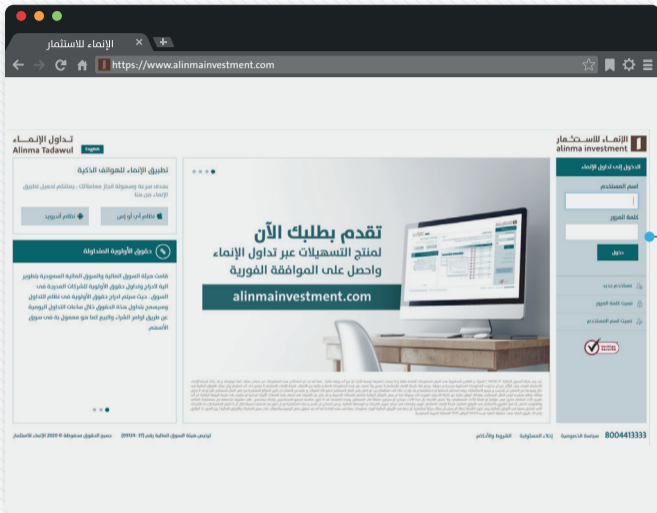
الإنماء للاستثمار
https://www.alinmainvestment.com

الإنماء للاستثمار
alinma investment

تداول الإنماء
Alinma Tadawul
English

الدخول إلى تداول الإنماء
اسم المستخدم
كلمة المرور
دخول
مستخدم جديد
نسيت كلمة المرور
نسيت اسم المستخدم

تقدم بطلبك الآن
لمنتج التسهيلات عبر تداول الإنماء
واحصل على الموافقة الفورية
alinmainvestment.com

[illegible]

تطبيق الإنماء للهواتف الذكية
بسهولة وسرعة إنجاز معاملاتك، يمكنكم تحميل تطبيق الإنماء من هنا
نظام أبل آي أو إس
نظام أندرويد

حقوق الأولوية المتداولة
قامت هيئة السوق المالية والسوق المالية السعودية بتطوير آلية لإدراج وتداول حقوق الأولوية للشركات المدرجة في السوق، حيث سيتم إدراج حقوق الأولوية في نظام التداول ويسمح بتداول هذه الحقوق خلال ساعات التداول اليومية عن طريق أوامر الشراء والبيع كما هو معمول به في سوق الأسهم.

8004413333 سياسة الخصوصية إخلاء المسؤولية الشروط والأحكام
ترخيص هيئة السوق المالية رقم (37-09134) جميع الحقوق محفوظة © 2020 الإنماء للاستثمار